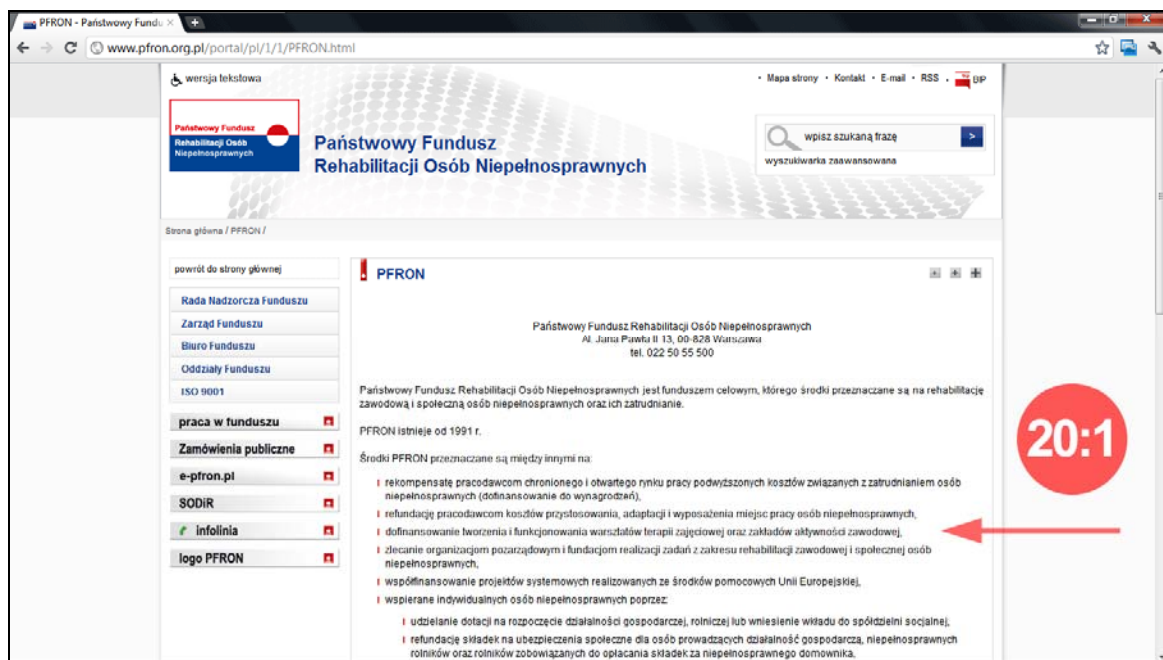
PFRON - Państwowy Fundu ×

www.pfron.org.pl/portal/pl/1/1/PFRON.html

wersja tekstowa

• Mapa strony • Kontakt • E-mail • RSS • BIP

Państwowy Fundusz Rehabilitacji Osób Niepełnosprawnych

Państwowy Fundusz Rehabilitacji Osób Niepełnosprawnych

wpisz szukaną frazę

>

wyszukiwarka zaawansowana

Strona główna / PFRON /

powrót do strony głównej

Rada Nadzorcza Funduszu

Zarząd Funduszu

Biuro Funduszu

Oddziały Funduszu

ISO 9001

praca w funduszu

Zamówienia publiczne

e-pfron.pl

SODiR

infolinia

logo PFRON

PFRON

Państwowy Fundusz Rehabilitacji Osób Niepełnosprawnych
Al. Jana Pawła II 13, 00-828 Warszawa
tel. 022 50 55 500

Państwowy Fundusz Rehabilitacji Osób Niepełnosprawnych jest funduszem celowym, którego środki przeznaczane są na rehabilitację zawodową i społeczną osób niepełnosprawnych oraz ich zatrudnianie.

PFRON istnieje od 1991 r.

Środki PFRON przeznaczane są między innymi na:

rekompensatę pracodawcom chronionego i otwartego rynku pracy podwyższonych kosztów związanych z zatrudnianiem osób niepełnosprawnych (dofinansowanie do wynagrodzeń),

refundację pracodawcom kosztów przystosowania, adaptacji i wyposażenia miejsc pracy osób niepełnosprawnych,

dofinansowanie tworzenia i funkcjonowania warsztatów terapii zajęciowej oraz zakładów aktywności zawodowej,

zlecanie organizacjom pozarządowym i fundacjom realizacji zadań z zakresu rehabilitacji zawodowej i społecznej osób niepełnosprawnych,

współfinansowanie projektów systemowych realizowanych ze środków pomocowych Unii Europejskiej,

wspieranie indywidualnych osób niepełnosprawnych poprzez:

udzielanie dotacji na rozpoczęcie działalności gospodarczej, rolniczej lub wniesienie wkładu do spółdzielni socjalnej,

refundację składek na ubezpieczenia społeczne dla osób prowadzących działalność gospodarczą, niepełnosprawnych rolników oraz rolników zobowiązanych do opłacania składek za niepełnosprawnego domownika,

20:1